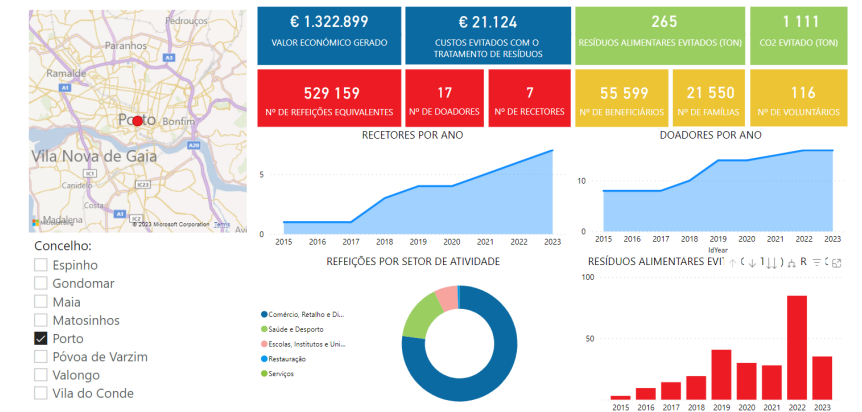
Pedrouços
Paranhos
Ramalde
Porto
Bonfim
Vila Nova de Gaia
Madalena
© 2023 Microsoft Corporation Terms

€ 1.322.899
VALOR ECONÓMICO GERADO

€ 21.124
CUSTOS EVITADOS COM O TRATAMENTO DE RESÍDUOS

265
RESÍDUOS ALIMENTARES EVITADOS (TON)

1 111
CO2 EVITADO (TON)

529 159
Nº DE REFEIÇÕES EQUIVALENTES

17
Nº DE DOADORES

7
Nº DE RECETORES

55 599
Nº DE BENEFICIÁRIOS

21 550
Nº DE FAMÍLIAS

116
Nº DE VOLUNTÁRIOS

RECETORES POR ANO
5
0
2015 2016 2017 2018 2019 2020 2021 2022 2023

DOADORES POR ANO
10
0
2015 2016 2017 2018 2019 2020 2021 2022 2023
IdYear

Concelho:
Espinho
Gondomar
Maia
Matosinhos
Porto
Póvoa de Varzim
Valongo
Vila do Conde

REFEIÇÕES POR SETOR DE ATIVIDADE
Comércio, Retalho e Di...
Saúde e Desporto
Escolas, Institutos e Uni...
Restauração
Serviços

RESÍDUOS ALIMENTARES EVI
100
50
0
2015 2016 2017 2018 2019 2020 2021 2022 2023